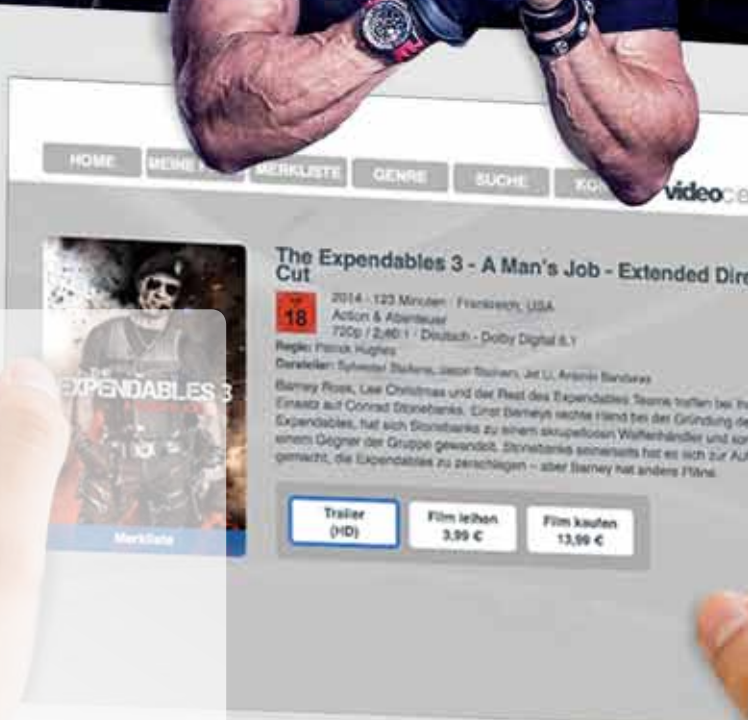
HOME MEINE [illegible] MERKLISTE GENRE SUCHE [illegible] videoce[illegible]

The Expendables 3 - A Man's Job - Extended Dire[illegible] Cut

18

2014 · 123 Minuten · Frankreich, USA
Action & Abenteuer
720p / 2,40:1 · Deutsch · Dolby Digital 5.1

Regie: Patrick Hughes
Darsteller: Sylvester Stallone, Jason Statham, Jet Li, Antonio Banderas

Barney Ross, Lee Christmas und der Rest des Expendables Teams treffen bei ihre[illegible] Einsatz auf Conrad Stonebanks. Einst Barneys rechte Hand bei der Gründung de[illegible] Expendables, hat sich Stonebanks zu einem skrupellosen Waffenhändler und so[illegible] einem Gegner der Gruppe gewandelt. Stonebanks seinerseits hat es sich zur Au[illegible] gemacht, die Expendables zu zerschlagen – aber Barney hat andere Pläne.

EXPENDABLES 3

Merkliste

Trailer (HD)

Film leihen 3,99 €

Film kaufen 13,99 €